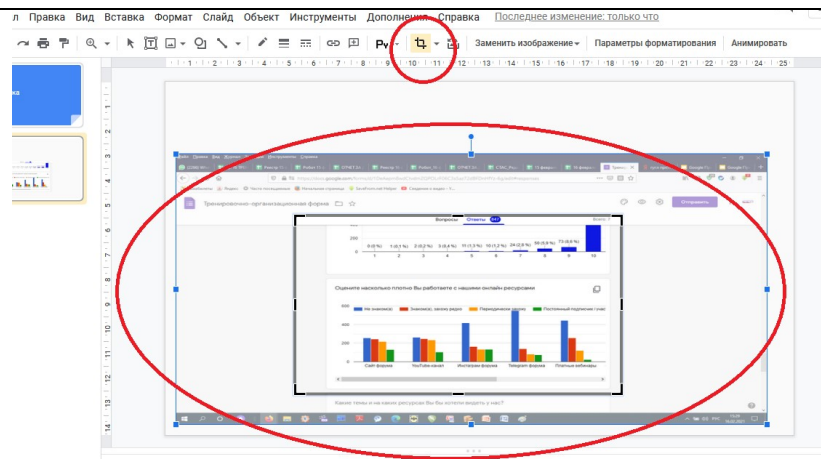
л Правка Вид Вставка Формат Слайд Объект Инструменты Дополнения Справка Последнее изменение: только что

Заменить изображение Параметры форматирования Анимировать

Тренировочно-организационная форма

Вопросы Ответы

0 (0 %) 1 (0,1 %) 2 (0,2 %) 5 (0,5 %) 11 (1,1 %) 10 (1,2 %) 24 (2,6 %) 56 (5,8 %) 73 (6,6 %)

1 2 3 4 5 6 7 8 9 10

Оцените насколько плотно Вы работаете с нашими онлайн ресурсами

Не знаком(а) Знаком(а), захожу редко Периодически захожу Постоянный подписчик / часто

600
400
200
0

Сайт форума YouTube-канал Инстаграм форума Telegram форума Платные вебинары

Какие темы и каких ресурсах Вы бы хотели видеть у нас?